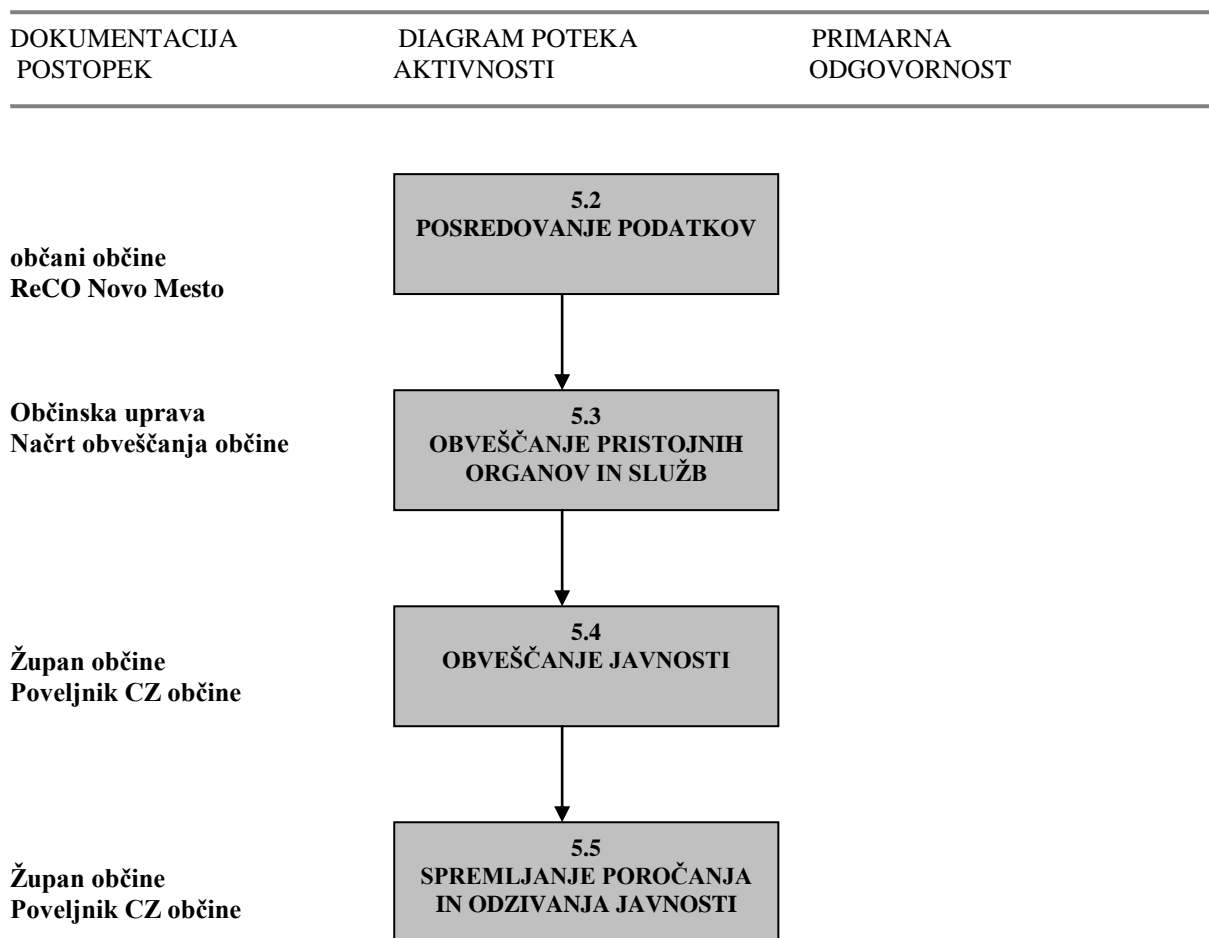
DOKUMENTACIJA POSTOPEK

DIAGRAM POTEKA AKTIVNOSTI

PRIMARNA ODGOVORNOST

5.2
POSREDOVANJE PODATKOV

občani občine
ReCO Novo Mesto

Občinska uprava
Načrt obveščanja občine

5.3
OBVEŠČANJE PRISTOJNIH ORGANOV IN SLUŽB

5.4
OBVEŠČANJE JAVNOSTI

Župan občine
Poveljnik CZ občine

Župan občine
Poveljnik CZ občine

5.5
SPREMLJANJE POROČANJA IN ODZIVANJA JAVNOSTI